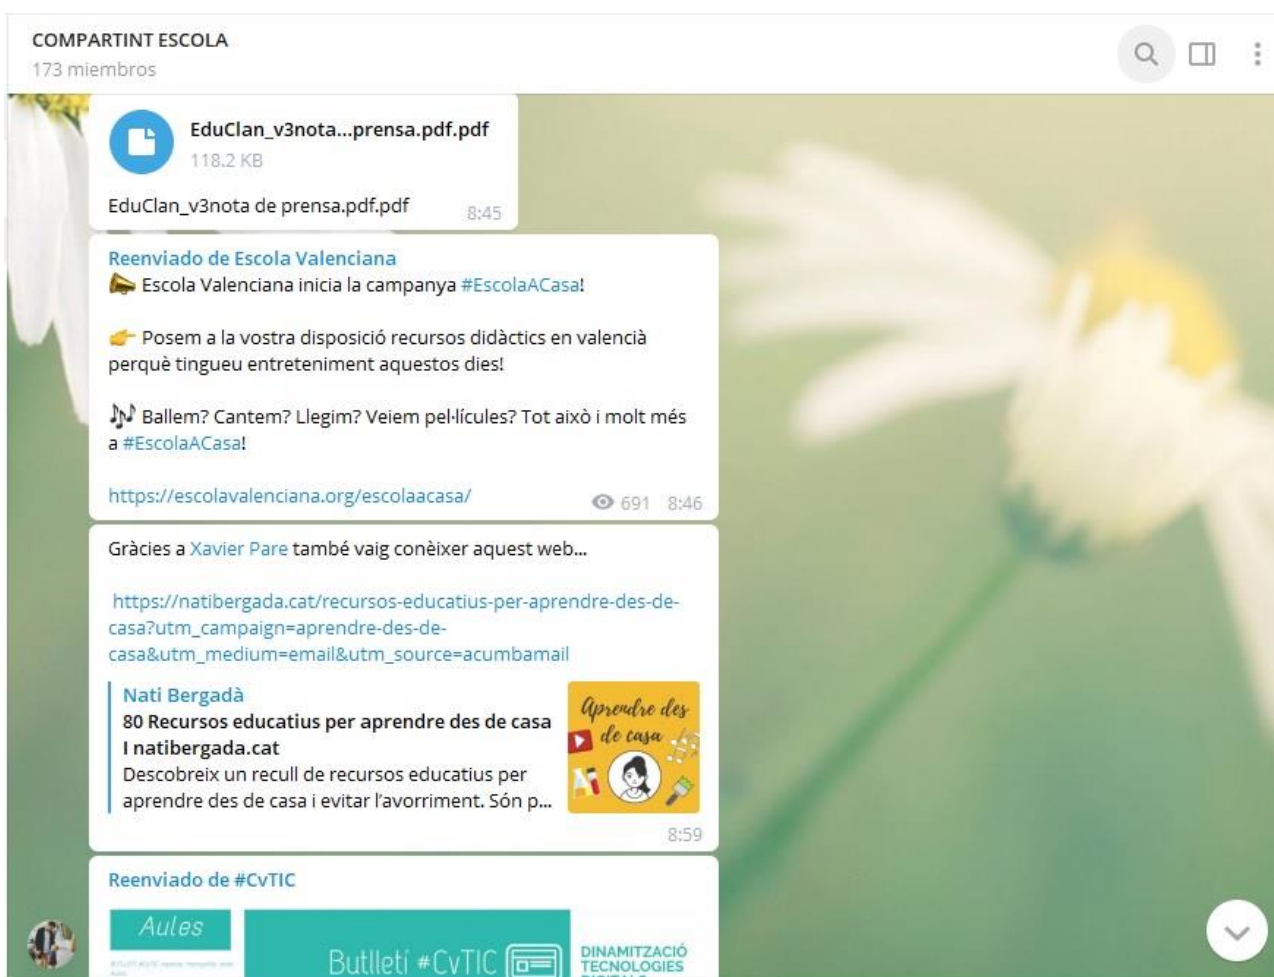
COMPARTINT ESCOLA
173 miembros

EduClan_v3nota...prensa.pdf.pdf
118.2 KB

EduClan_v3nota de prensa.pdf.pdf 8:45

Reenviado de Escola Valenciana
📣 Escola Valenciana inicia la campanya #EscolaACasa!

👉 Posem a la vostra disposició recursos didàctics en valencià perquè tingueu entreteniment aquestos dies!

🎶 Ballem? Cantem? Llegim? Veiem pel·lícules? Tot això i molt més a #EscolaACasa!

https://escolavalenciana.org/escolaacasa/ 691 8:46

Gràcies a Xavier Pare també vaig conèixer aquest web...

https://natibergada.cat/recursos-educatius-per-aprendre-des-de-casa?utm_campaign=aprendre-des-de-casa&utm_medium=email&utm_source=acumbamail

Nati Bergadà
80 Recursos educatius per aprendre des de casa I natibergada.cat
Descobreix un recull de recursos educatius per aprendre des de casa i evitar l'avorriment. Són p...

Aprendre des de casa

8:59

Reenviado de #CvTIC
Aules
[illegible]
Butlletí #CvTIC
DINAMITZACIÓ TECNOLOGIES